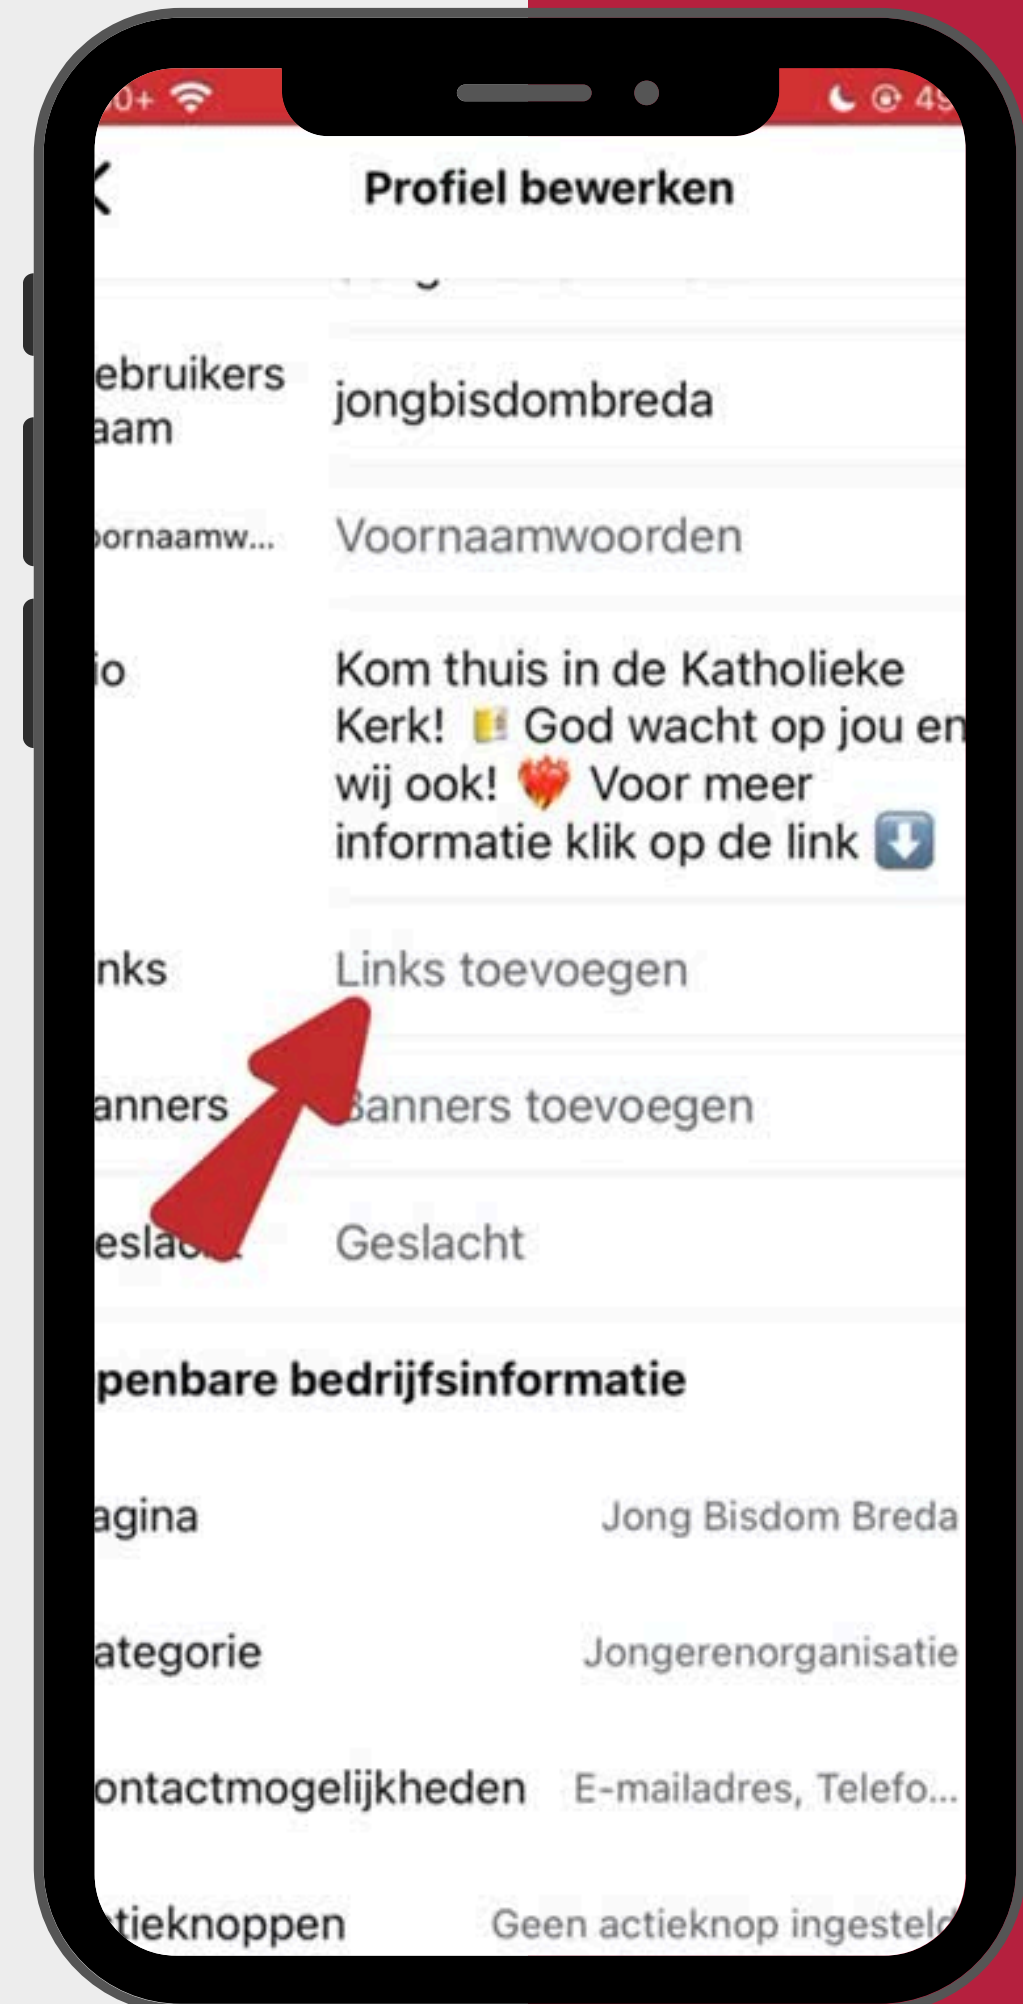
0+

4

Profiel bewerken

ebruikers aam jongbisdombreda

ornaamw... Voornaamwoorden

io Kom thuis in de Katholieke Kerk! God wacht op jou en wij ook! Voor meer informatie klik op de link

nks Links toevoegen

anners Banners toevoegen

eslac Geslacht

penbare bedrijfsinformatie

agina Jong Bisdom Breda

ategorie Jongerenorganisatie

ontactmogelijkheden E-mailadres, Telefo...

tieknoppen Geen actieknop ingesteld